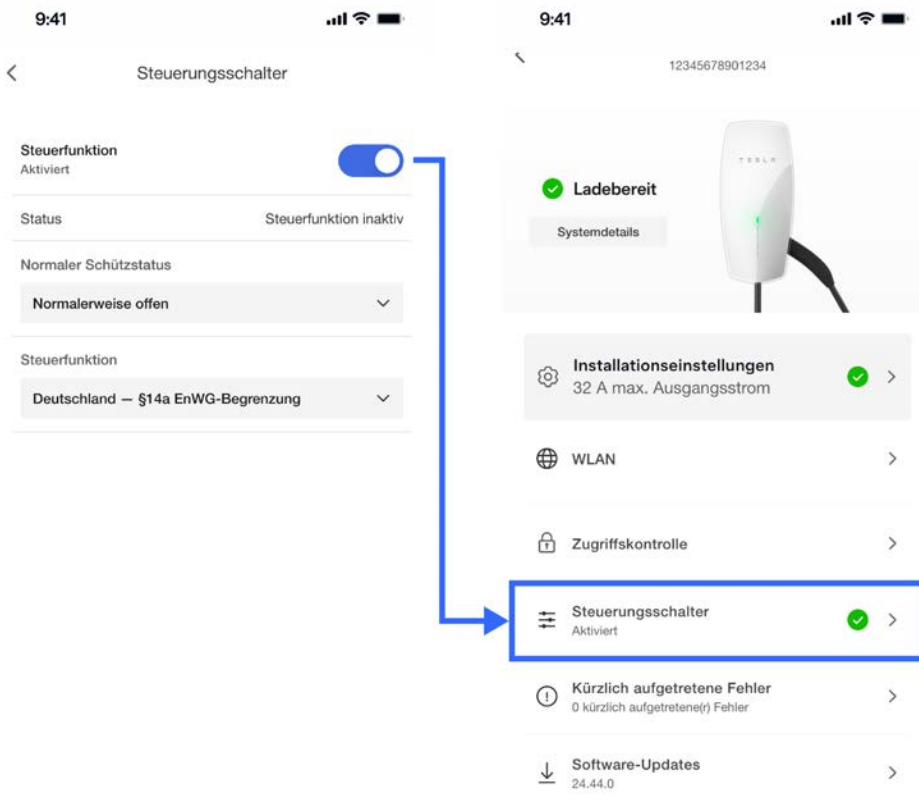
9:41

Steuerungsschalter

Steuerfunktion
Aktiviert

Status
Steuerfunktion inaktiv

Normaler Schützstatus

Normalerweise offen

Steuerfunktion

Deutschland — §14a EnWG-Begrenzung

9:41

12345678901234

TESLA

Ladebereit

Systemdetails

Installationseinstellungen
32 A max. Ausgangsstrom

WLAN

Zugriffskontrolle

Steuerungsschalter
Aktiviert

Kürzlich aufgetretene Fehler
0 kürzlich aufgetretene(r) Fehler

Software-Updates
24.44.0